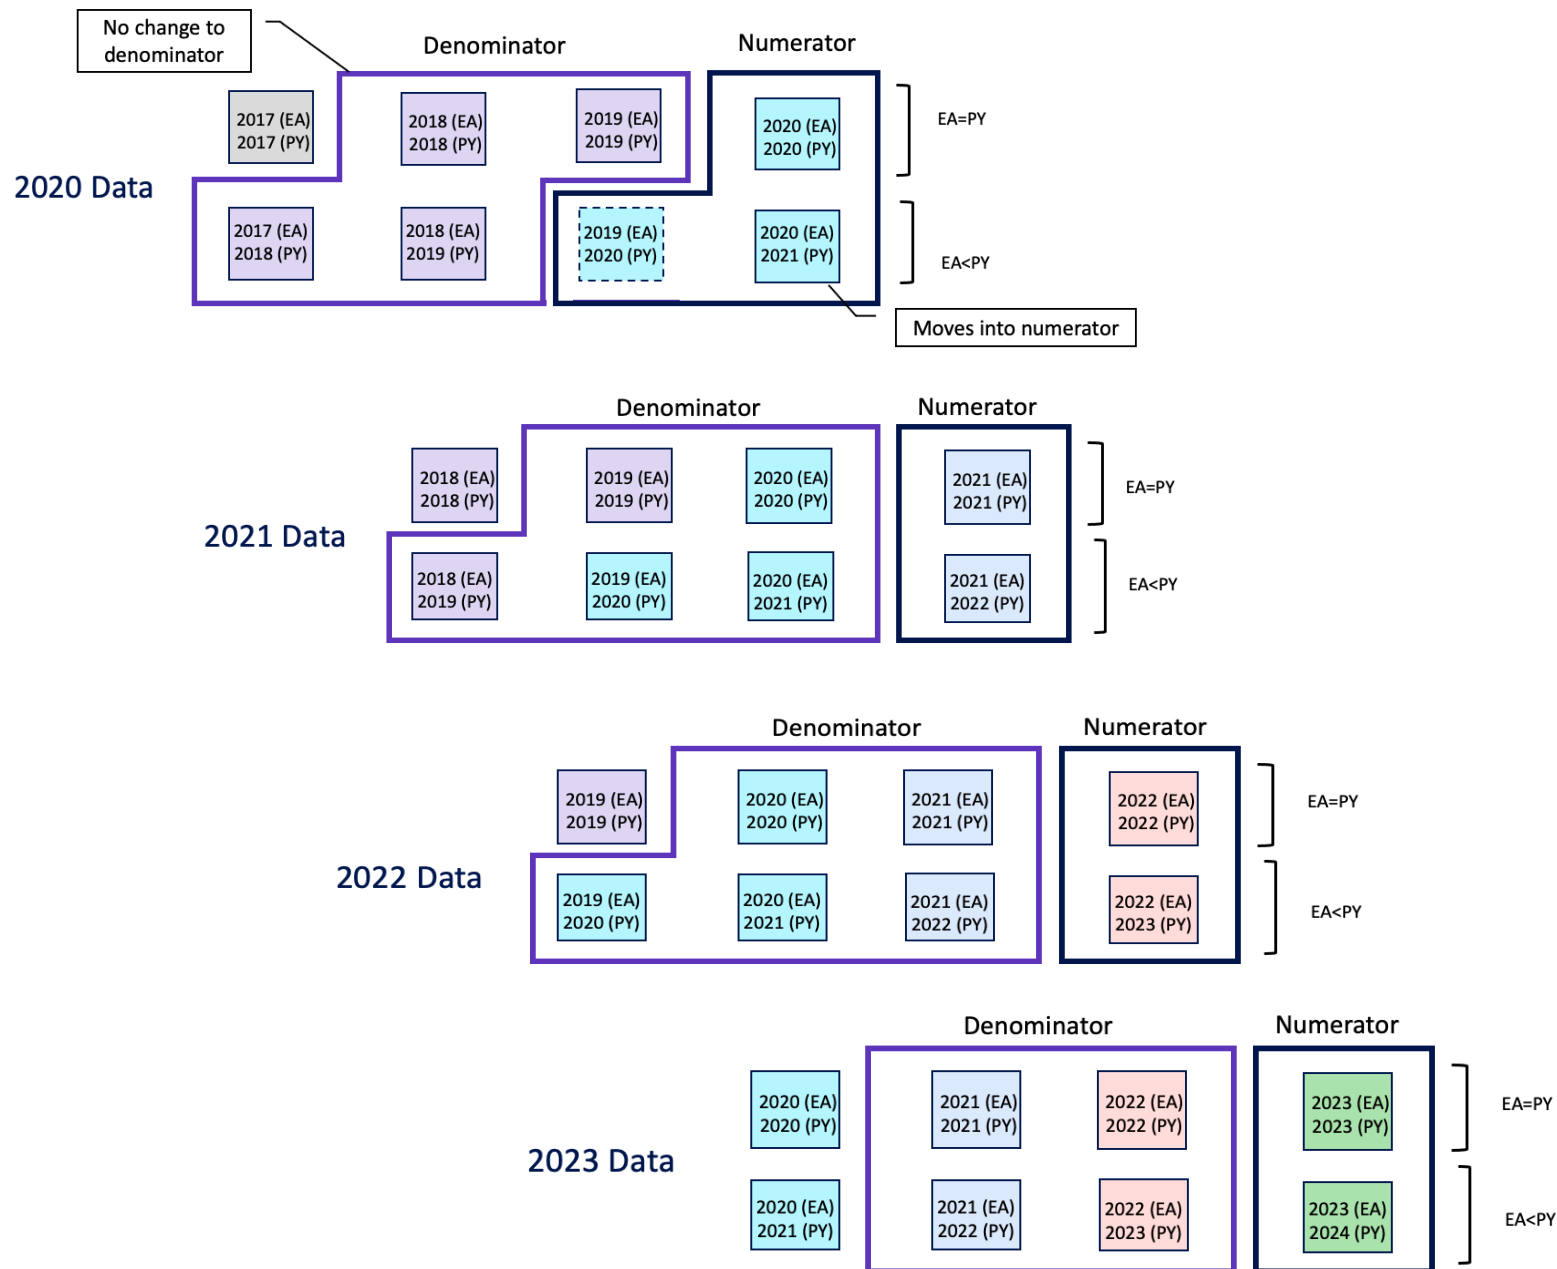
No change to denominator

Denominator

Numerator

2020 Data

2017 (EA) 2017 (PY)

2018 (EA) 2018 (PY)

2019 (EA) 2019 (PY)

2020 (EA) 2020 (PY)

EA=PY

2017 (EA) 2018 (PY)

2018 (EA) 2019 (PY)

2019 (EA) 2020 (PY)

2020 (EA) 2021 (PY)

EA<PY

Moves into numerator

Denominator

Numerator

2021 Data

2018 (EA) 2018 (PY)

2019 (EA) 2019 (PY)

2020 (EA) 2020 (PY)

2021 (EA) 2021 (PY)

EA=PY

2018 (EA) 2019 (PY)

2019 (EA) 2020 (PY)

2020 (EA) 2021 (PY)

2021 (EA) 2022 (PY)

EA<PY

Denominator

Numerator

2022 Data

2019 (EA) 2019 (PY)

2020 (EA) 2020 (PY)

2021 (EA) 2021 (PY)

2022 (EA) 2022 (PY)

EA=PY

2019 (EA) 2020 (PY)

2020 (EA) 2021 (PY)

2021 (EA) 2022 (PY)

2022 (EA) 2023 (PY)

EA<PY

Denominator

Numerator

2023 Data

2020 (EA) 2020 (PY)

2021 (EA) 2021 (PY)

2022 (EA) 2022 (PY)

2023 (EA) 2023 (PY)

EA=PY

2020 (EA) 2021 (PY)

2021 (EA) 2022 (PY)

2022 (EA) 2023 (PY)

2023 (EA) 2024 (PY)

EA<PY